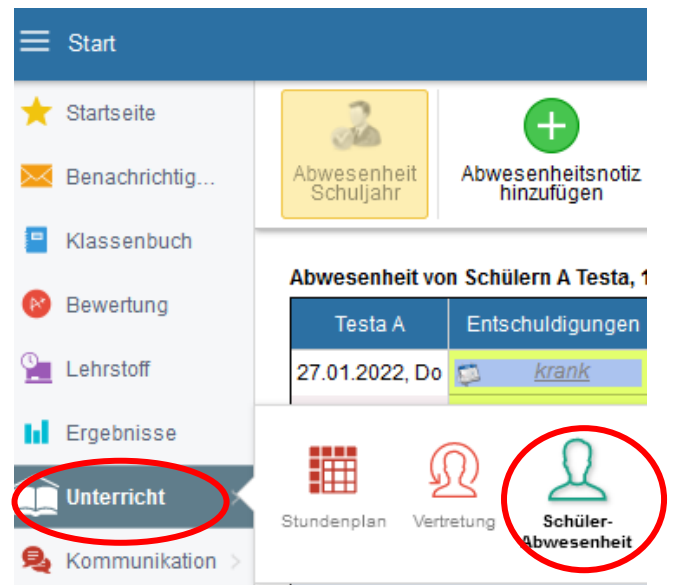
Start

Startseite

Benachrichtig...

Klassenbuch

Bewertung

Lehrstoff

Ergebnisse

Unterricht

Kommunikation

Abwesenheit Schuljahr

Abwesenheitsnotiz hinzufügen

Abwesenheit von Schülern A Testa, 1

| Testa A | Entschuldigungen |
|---|---|
| 27.01.2022, Do | krank |

Stundenplan

Vertretung

Schüler-Abwesenheit